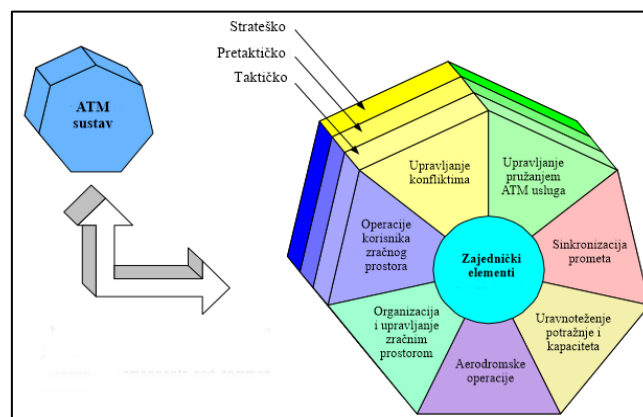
Strateško
Pretaktičko
Taktičko

ATM sustav

Upravljanje konfliktima

Upravljanje pružanjem ATM usluga

Sinkronizacija prometa

Uravnoteženje potražnje i kapaciteta

Aerodromske operacije

Organizacija i upravljanje zračnim prostorom

Operacije korisnika zračnog prostora

Zajednički elementi

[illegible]